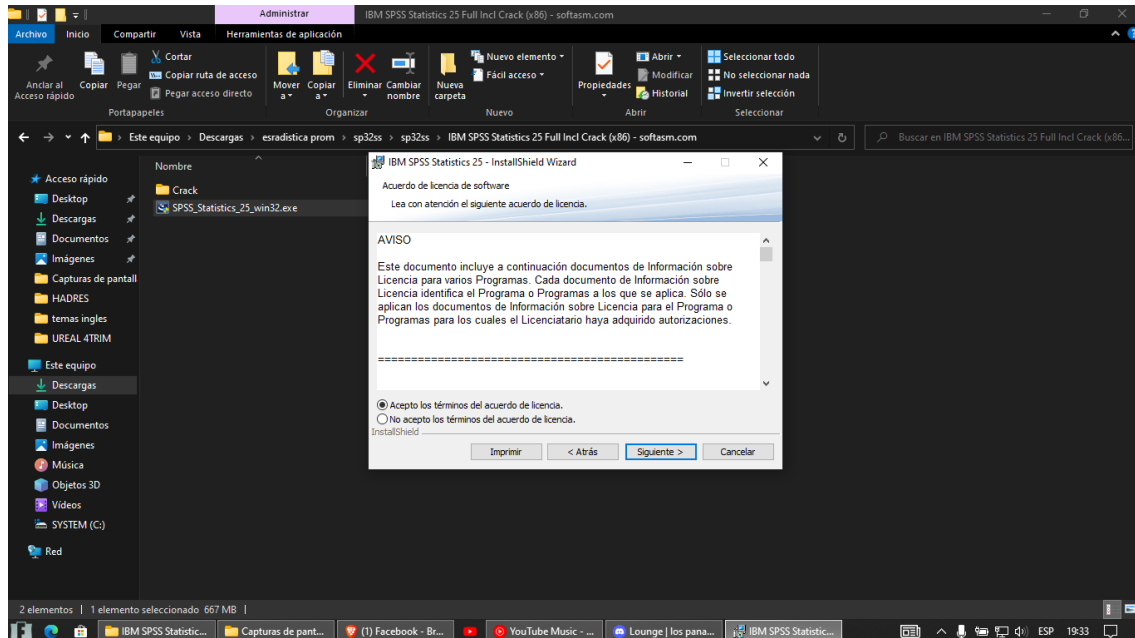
Administrar
IBM SPSS Statistics 25 Full Incl Crack (x86) - softasm.com

Archivo  Inicio  Compartir  Vista  Herramientas de aplicación

Anclar al Acceso rápido  Copiar  Pegar  Cortar  Copiar ruta de acceso  Pegar acceso directo
Portapapeles
Mover a  Copiar a  Eliminar  Cambiar nombre
Organizar
Nueva carpeta  Nuevo elemento  Fácil acceso
Nuevo
Propiedades  Abrir  Modificar  Historial
Abrir
Seleccionar todo  No seleccionar nada  Invertir selección
Seleccionar

Este equipo > Descargas > esradistica prom > sp32ss > sp32ss > IBM SPSS Statistics 25 Full Incl Crack (x86) - softasm.com
Buscar en IBM SPSS Statistics 25 Full Incl Crack (x86...

Acceso rápido
Desktop
Descargas
Documentos
Imágenes
Capturas de pantall
HADRES
temas ingles
UREAL 4TRIM
Este equipo
Descargas
Desktop
Documentos
Imágenes
Música
Objetos 3D
Vídeos
SYSTEM (C:)
Red

Nombre
Crack
SPSS_Statistics_25_win32.exe

IBM SPSS Statistics 25 - InstallShield Wizard
Acuerdo de licencia de software
Lea con atención el siguiente acuerdo de licencia.

AVISO

Este documento incluye a continuación documentos de Información sobre Licencia para varios Programas. Cada documento de Información sobre Licencia identifica el Programa o Programas a los que se aplica. Sólo se aplican los documentos de Información sobre Licencia para el Programa o Programas para los cuales el Licenciatario haya adquirido autorizaciones.

==============================================

Acepto los términos del acuerdo de licencia.
No acepto los términos del acuerdo de licencia.
InstallShield
Imprimir  < Atrás  Siguiente >  Cancelar

2 elementos | 1 elemento seleccionado 667 MB |

IBM SPSS Statistic...  Capturas de pant...  (1) Facebook - Br...  YouTube Music - ...  Lounge | los pana...  IBM SPSS Statistic...  ESP  19:33